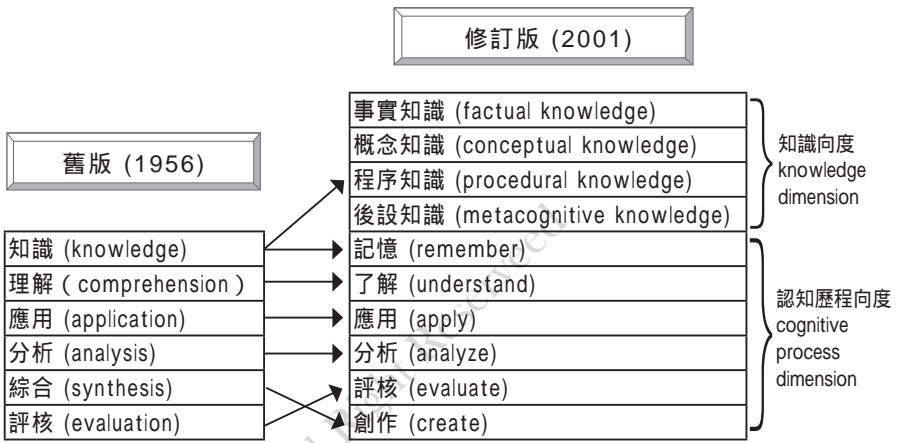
修訂版 (2001)

事實知識 (factual knowledge)
概念知識 (conceptual knowledge)
程序知識 (procedural knowledge)
後設知識 (metacognitive knowledge)

知識向度 knowledge dimension

舊版 (1956)

知識 (knowledge)
理解 ( comprehension )
應用 (application)
分析 (analysis)
綜合 (synthesis)
評核 (evaluation)

記憶 (remember)
了解 (understand)
應用 (apply)
分析 (analyze)
評核 (evaluate)
創作 (create)

認知歷程向度 cognitive process dimension